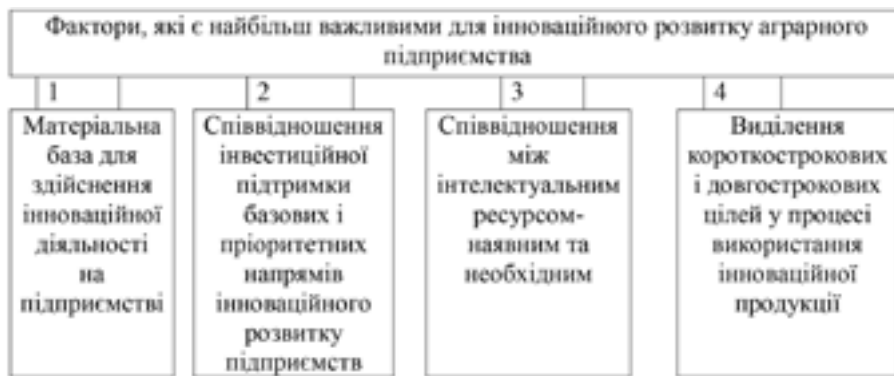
Фактори, які є найбільш важливими для інноваційного розвитку аграрного підприємства

1

Матеріальна база для здійснення інноваційної діяльності на підприємстві

2

Співвідношення інвестиційної підтримки базових і пріоритетних напрямів інноваційного розвитку підприємств

3

Співвідношення між інтелектуальним ресурсом-наявним та необхідним

4

Виділення короткострокових і довгострокових цілей у процесі використання інноваційної продукції